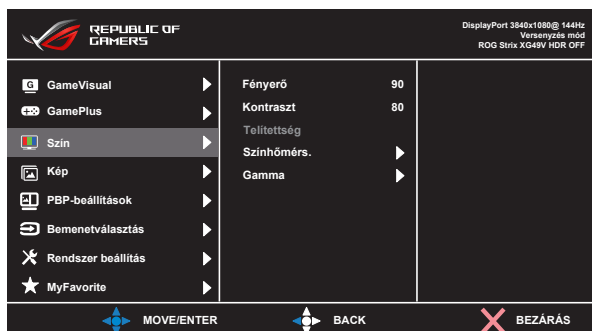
REPUBLIC OF GAMERS

DisplayPort 3840x1080@ 144Hz
Versenyzés mód
ROG Strix XG49V HDR OFF

GameVisual
GamePlus
Szín
Kép
PBP-beállítások
Bemenetválasztás
Rendszer beállítás
MyFavorite

Fényerő 90
Kontraszt 80
Telítettség
Színhőmérs.
Gamma

MOVE/ENTER
BACK
BEZÁRÁS